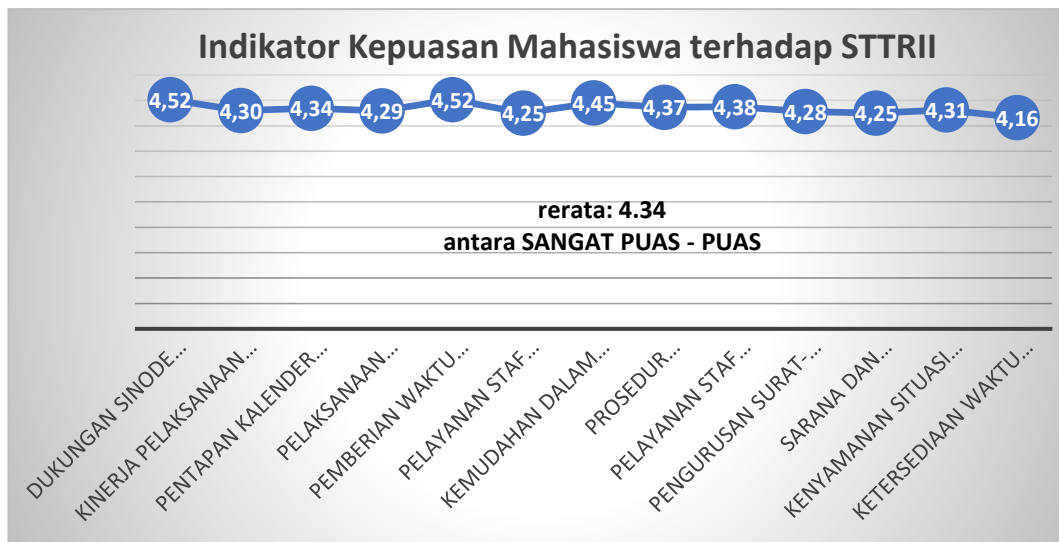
Indikator Kepuasan Mahasiswa terhadap STTRII

4,52
4,30
4,34
4,29
4,52
4,25
4,45
4,37
4,38
4,28
4,25
4,31
4,16

rerata: 4.34
antara SANGAT PUAS - PUAS

DUKUNGAN SINODE...
KINERJA PELAKSANAAN...
PENTAPAN KALENDER...
PELAKSANAAN...
PEMBERIAN WAKTU...
PELAYANAN STAF...
KEMUDAHAN DALAM...
PROSEDUR...
PELAYANAN STAF...
PENGURUSAN SURAT-...
SARANA DAN...
KENYAMANAN SITUASI...
KETERSEDIAAN WAKTU...